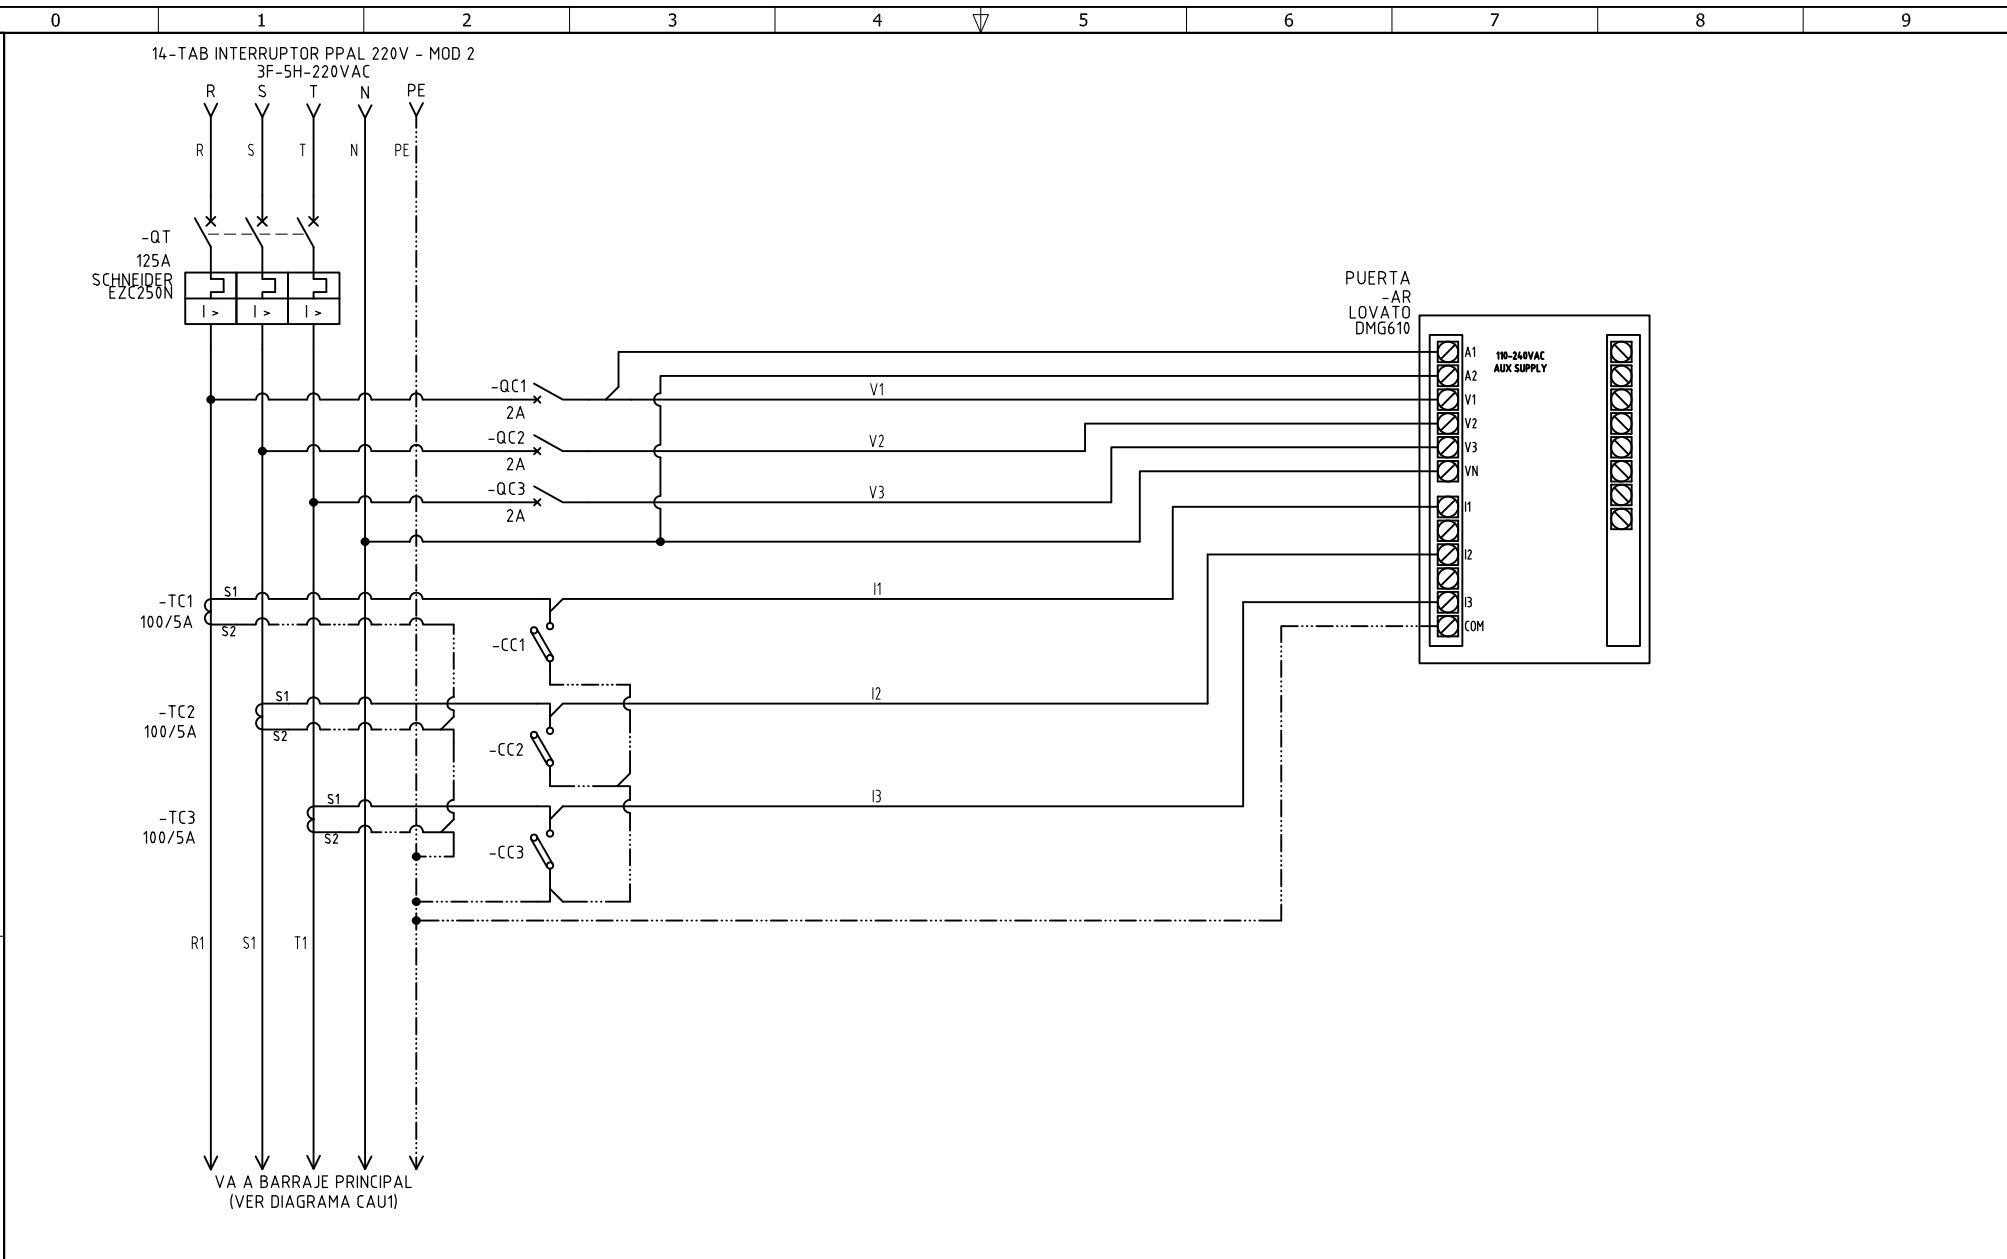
0 1 2 3 4 5 6 7 8 9

14-TAB INTERRUPTOR PPAL 220V - MOD 2
3F-5H-220VAC

R S T N PE

R S T N PE

-QT
125A
SCHNEIDER
EZC250N

I > I > I >

PUERTA
-AR
LOVATO
DMG610

A1
A2
V1
V2
V3
VN
I1
I2
I3
COM

110-240VAC
AUX SUPPLY

-QC1
2A
V1

-QC2
2A
V2

-QC3
2A
V3

-TC1
100/5A
S1
S2

I1

-CC1

-TC2
100/5A
S1
S2

I2

-CC2

-TC3
100/5A
S1
S2

I3

-CC3

R1 S1 T1

VA A BARRAJE PRINCIPAL
(VER DIAGRAMA CAU1)